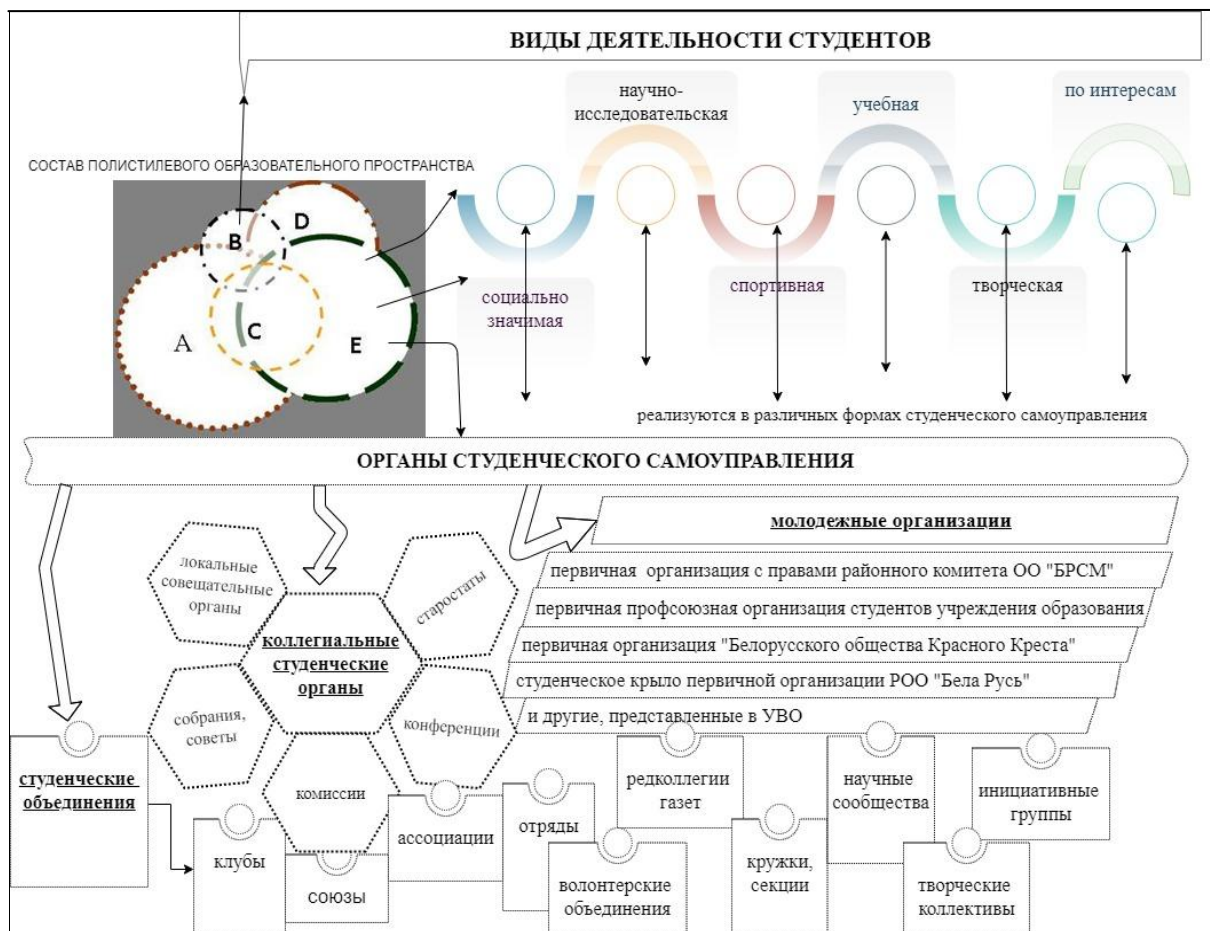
ВИДЫ ДЕЯТЕЛЬНОСТИ СТУДЕНТОВ

научно-исследовательская

учебная

по интересам

СОСТАВ ПОЛИСТИЛЕВОГО ОБРАЗОВАТЕЛЬНОГО ПРОСТРАНСТВА

B

D

A

C

E

социально значимая

спортивная

творческая

реализуются в различных формах студенческого самоуправления

ОРГАНЫ СТУДЕНЧЕСКОГО САМОУПРАВЛЕНИЯ

молодежные организации

первичная организация с правами районного комитета ОО "БРСМ"

первичная профсоюзная организация студентов учреждения образования

первичная организация "Белорусского общества Красного Креста"

студенческое крыло первичной организации РОО "Бела Русь"

и другие, представленные в УВО

локальные совещательные органы

старостаты

коллегиальные студенческие органы

собрания, советы

конференции

комиссии

студенческие объединения

клубы

союзы

ассоциации

отряды

волонтерские объединения

редколлегии газет

кружки, секции

научные сообщества

творческие коллективы

инициативные группы